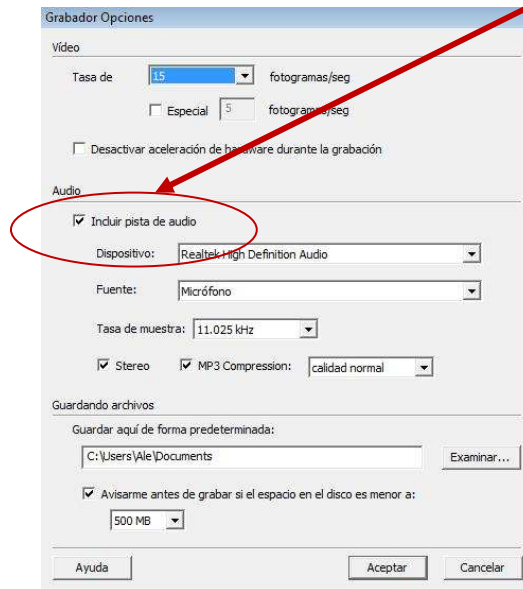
Grabador Opciones

Vídeo

Tasa de 15 fotogramas/seg

Especial 5 fotogramas/seg

Desactivar aceleración de hardware durante la grabación

Audio

Incluir pista de audio

Dispositivo: Realtek High Definition Audio

Fuente: Micrófono

Tasa de muestra: 11.025 kHz

Stereo MP3 Compression: calidad normal

Guardando archivos

Guardar aquí de forma predeterminada:

C:\Users\Ale\Documents Examinar...

Avisarme antes de grabar si el espacio en el disco es menor a:

500 MB

Ayuda Aceptar Cancelar